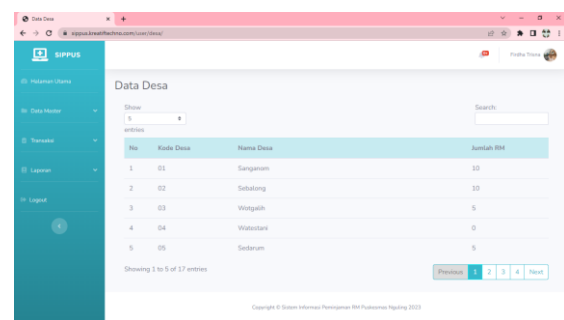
Data Desa
sippus.kreatiftechno.com/user/desa/

SIPPUS

Halaman Utama
Data Master
Transaksi
Laporan
Logout

Prditha Triana

Data Desa

Show
5
entries

Search:

| No | Kode Desa | Nama Desa | Jumlah RM |
|---|---|---|---|
| 1 | 01 | Sanganom | 10 |
| 2 | 02 | Sebalong | 10 |
| 3 | 03 | Wotgalih | 5 |
| 4 | 04 | Watestani | 0 |
| 5 | 05 | Sedarum | 5 |

Showing 1 to 5 of 17 entries

Previous 1 2 3 4 Next

Copyright © Sistem Informasi Peminjaman RM Puskesmas Nguling 2023